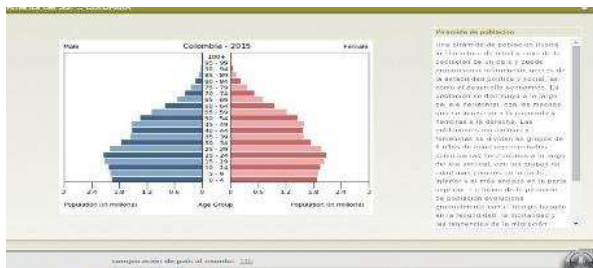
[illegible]

Male Colombia - 2015 Female

100+
95 - 99
90 - 94
85 - 89
80 - 84
75 - 79
70 - 74
65 - 69
60 - 64
55 - 59
50 - 54
45 - 49
40 - 44
35 - 39
30 - 34
25 - 29
20 - 24
15 - 19
10 - 14
5 - 9
0 - 4

2 1.6 1.2 0.8 0.4 0 0 0.4 0.8 1.2 1.6 2

Population (in millions) Age Group Population (in millions)

Pirámide de población

Una pirámide de población ilustra la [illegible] de edad y sexo de la población de un país y puede proporcionar información acerca de la estabilidad política y social, así como el desarrollo económico. La población se distribuye a lo largo del eje horizontal, con los machos que se muestran a la izquierda y hembras a la derecha. Las poblaciones masculina y femenina se dividen en grupos de 5 años de edad representados como barras horizontales a lo largo del eje vertical, con los grupos de edad más jóvenes en la parte inferior y el más antiguo en la parte superior. La forma de la pirámide de población evoluciona gradualmente con el tiempo basado en la fertilidad, la mortalidad y las tendencias de la migración

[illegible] de país al mundo: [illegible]